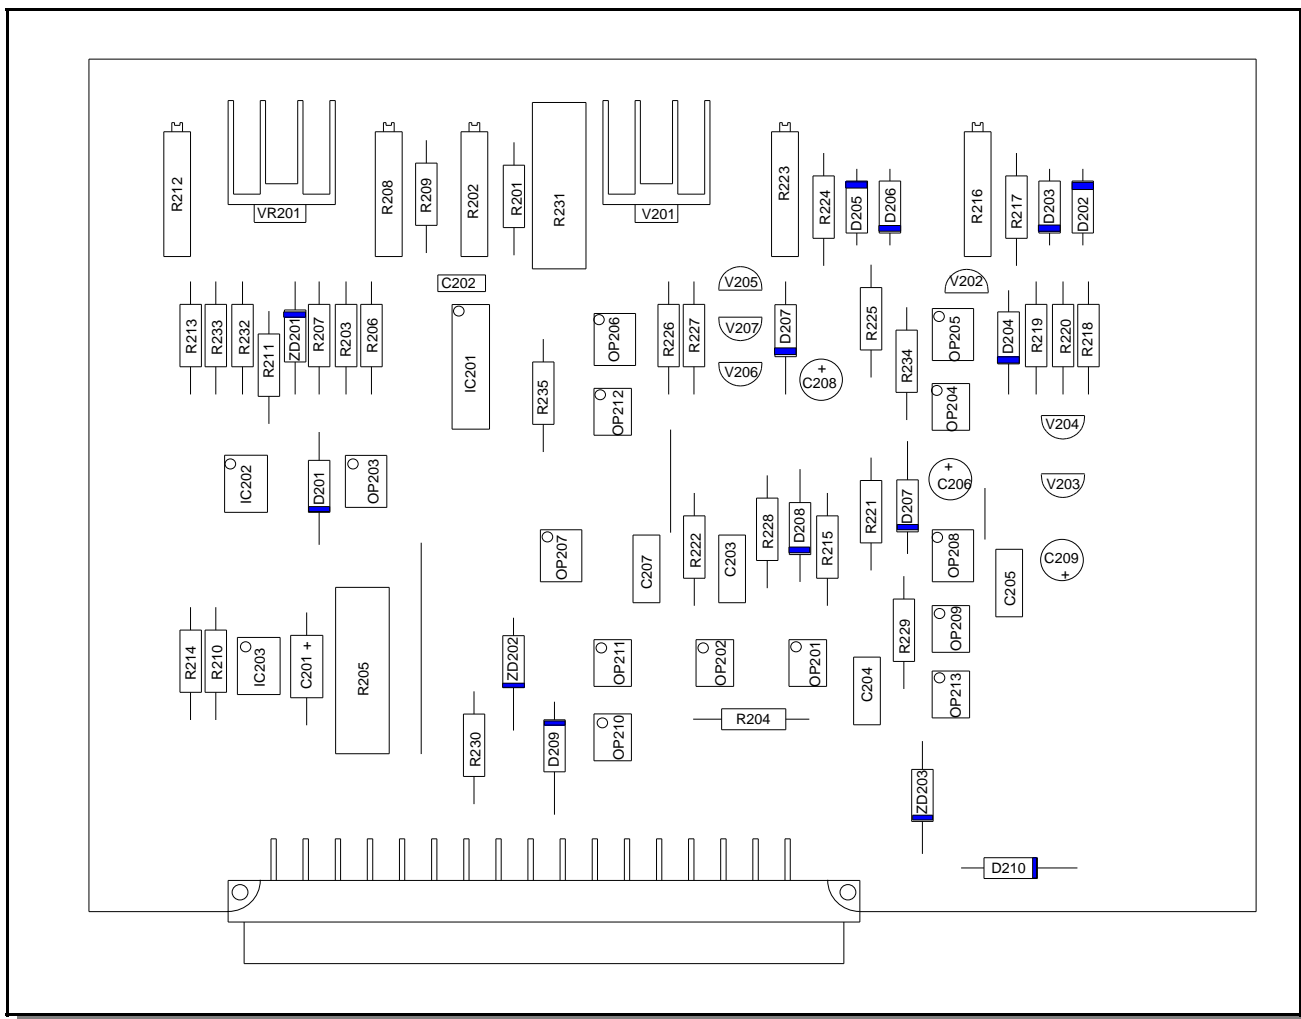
R212
VR201
R208
R209
R202
R201
R231
V201
R223
R224
D205
D206
R216
R217
D203
D202
C202
V205
V202
R213
R233
R232
R211
ZD201
R207
R203
R206
IC201
OP206
R226
R227
V207
D207
R225
OP205
D204
R219
R220
R218
R235
V206
C208
R234
OP212
OP204
V204
IC202
D201
OP203
C206
V203
R228
D208
R215
R221
D207
OP207
R222
C207
C203
OP208
C205
C209
R214
R210
IC203
C201
R205
ZD202
OP211
OP202
OP201
R229
OP209
C204
OP213
R204
R230
D209
OP210
ZD203
D210